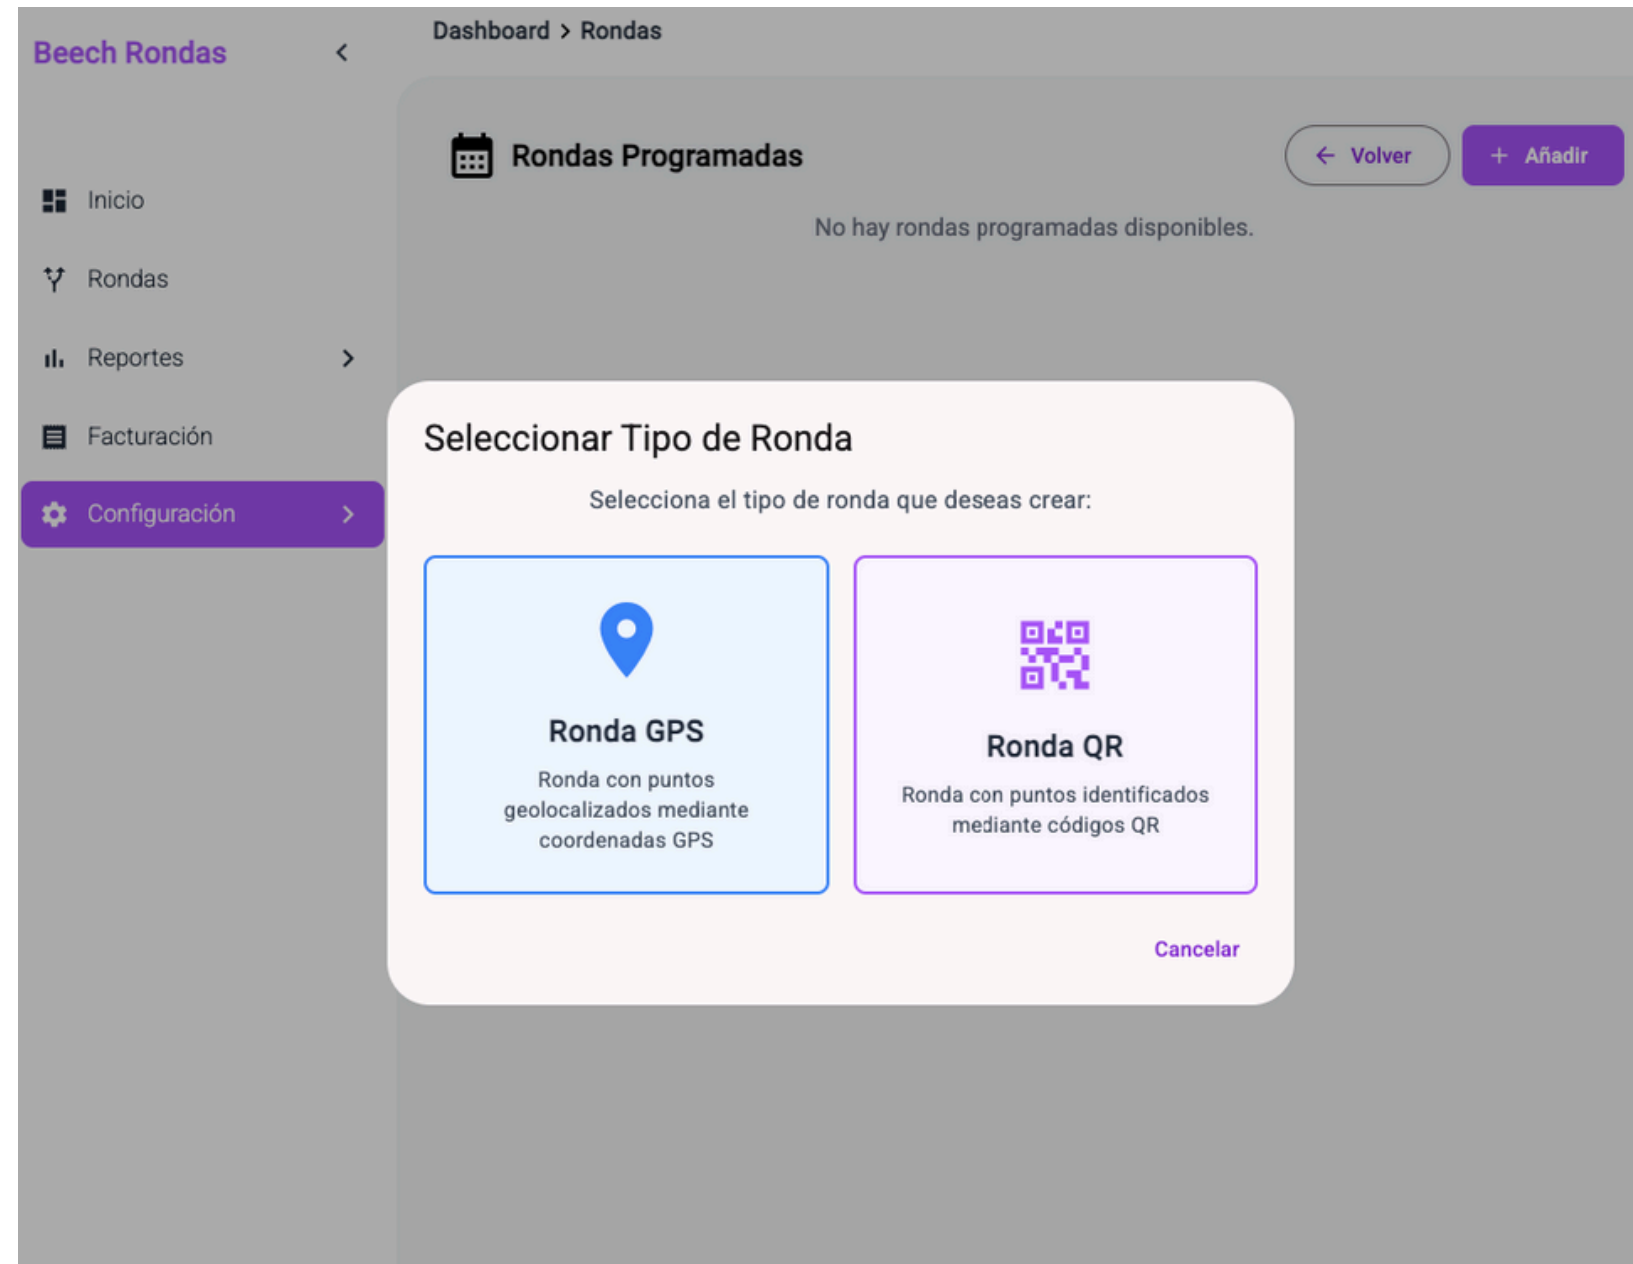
Beech Rondas

Inicio

Rondas

Reportes

Facturación

Configuración

Dashboard > Rondas

Rondas Programadas

Volver

Añadir

No hay rondas programadas disponibles.

Seleccionar Tipo de Ronda

Selecciona el tipo de ronda que deseas crear:

Ronda GPS

Ronda con puntos geolocalizados mediante coordenadas GPS

Ronda QR

Ronda con puntos identificados mediante códigos QR

Cancelar